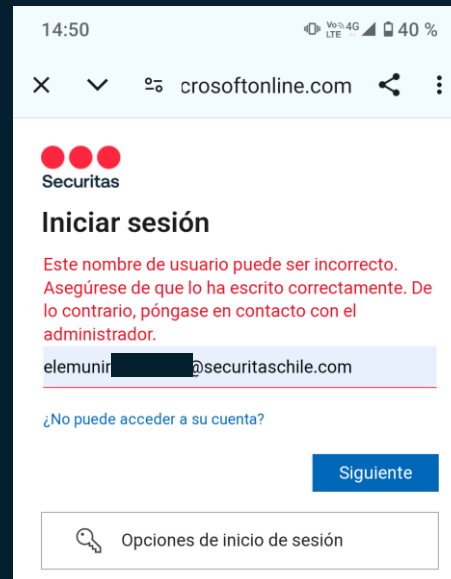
14:50

Vo LTE 4G 40 %

crosoftonline.com

Securitas

Iniciar sesión

Este nombre de usuario puede ser incorrecto. Asegúrese de que lo ha escrito correctamente. De lo contrario, póngase en contacto con el administrador.

elemunir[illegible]@securitaschile.com

¿No puede acceder a su cuenta?

Siguiente

Opciones de inicio de sesión